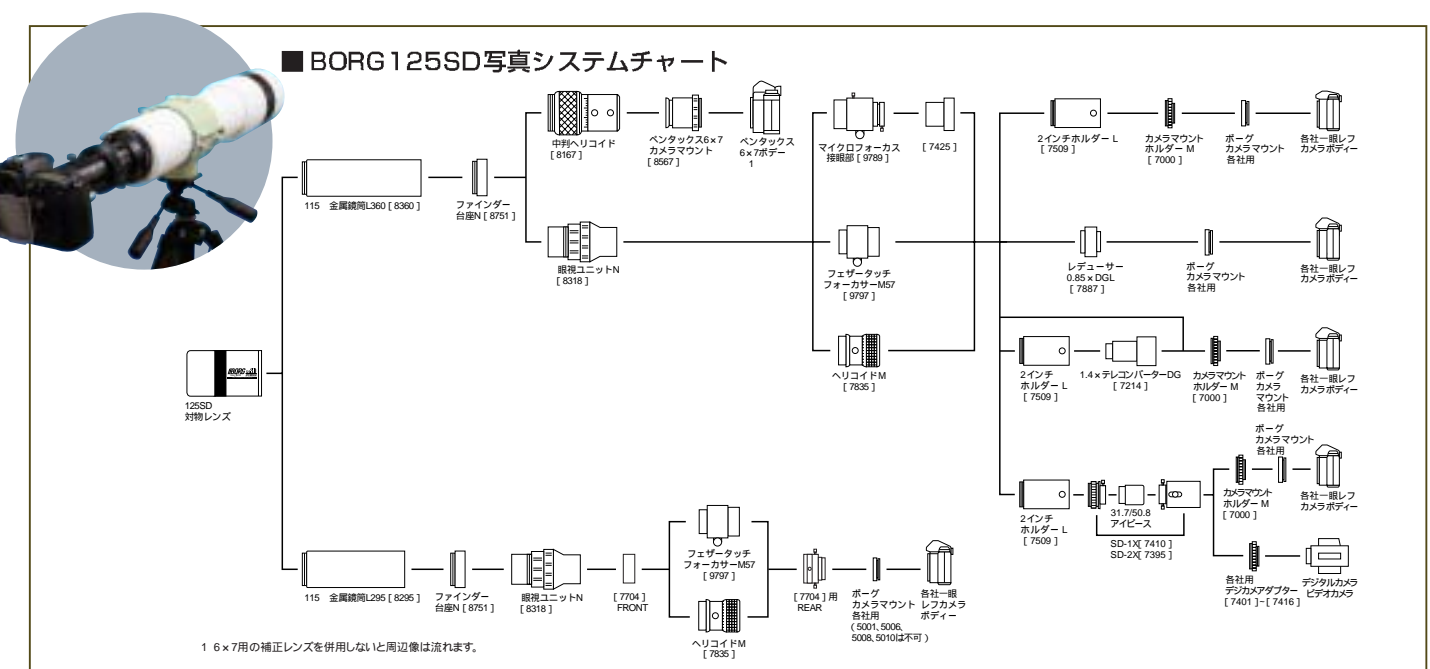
■BORG125SD写真システムチャート

中判ヘリコイド
[ 8167 ]

ペンタックス6×7
カメラマウント
[ 8567 ]

ペンタックス
6×7ボデー
1

マイクロフォーカス
接眼部 [ 9789 ]

[ 7425 ]

2インチホルダー L
[ 7509 ]

カメラマウント
ホルダー M
[ 7000 ]

ボーグ
カメラマウント
各社用

各社一眼レフ
カメラボディー

115 金属鏡筒L360 [ 8360 ]

ファインダー
台座N [ 8751 ]

眼視ユニットN
[ 8318 ]

フェザータッチ
フォーカサーM57
[ 9797 ]

レデューサー
0.85×DGL
[ 7887 ]

ボーグ
カメラマウント
各社用

各社一眼レフ
カメラボディー

ヘリコイドM
[ 7835 ]

2インチ
ホルダー L
[ 7509 ]

1.4×テレコンバーターDG
[ 7214 ]

カメラマウント
ホルダー M
[ 7000 ]

ボーグ
カメラ
マウント
各社用

各社一眼レフ
カメラボディー

125SD
対物レンズ

ボーグ
カメラマウント
各社用

2インチ
ホルダー L
[ 7509 ]

31.7/50.8
アイピース

SD-1X[ 7410 ]
SD-2X[ 7395 ]

カメラマウント
ホルダー M
[ 7000 ]

各社一眼レフ
カメラボディー

各社用
デジカメアダプター
[ 7401 ]~[ 7416 ]

デジタルカメラ
ビデオカメラ

115 金属鏡筒L295 [ 8295 ]

ファインダー
台座N [ 8751 ]

眼視ユニットN
[ 8318 ]

[ 7704 ]
FRONT

フェザータッチ
フォーカサーM57
[ 9797 ]

ヘリコイドM
[ 7835 ]

[ 7704 ] 用
REAR

ボーグ
カメラマウント
各社用
( 5001, 5006,
5008, 5010は不可 )

各社一眼
レフカメラ
ボディー

1 6×7用の補正レンズを併用しないと周辺像は流れます。